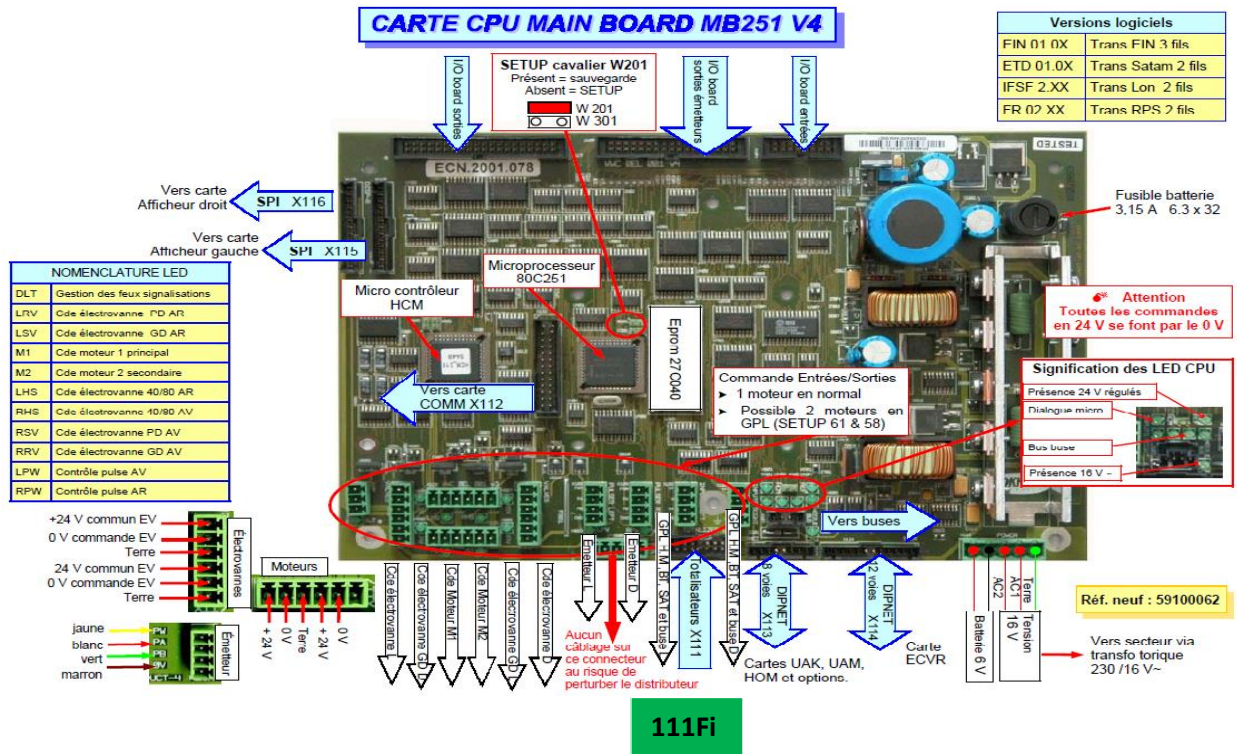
CARTE CPU MAIN BOARD MB251 V4

| Versions logiciels | |
|---|---|
| FIN 01.0X | Trans FIN 3 fils |
| ETD 01.0X | Trans Satam 2 fils |
| IFSF 2.XX | Trans Lon 2 fils |
| FR 02 XX | Trans RPS 2 fils |

I/O board sorties

SETUP cavalier W201
Présent = sauvegarde
Absent = SETUP
W 201
W 301

I/O board sorties émetteurs

I/O board entrées

ECN.2001.078

TESTED

Vers carte Afficheur droit
SPI X116

Vers carte Afficheur gauche
SPI X115

Fusible batterie
3,15 A 6.3 x 32

| NOMENCLATURE LED | |
|---|---|
| DLT | Gestion des feux signalisations |
| LRV | Cde électrovanne PD AR |
| LSV | Cde électrovanne GD AR |
| M1 | Cde moteur 1 principal |
| M2 | Cde moteur 2 secondaire |
| LHS | Cde électrovanne 40/80 AR |
| RHS | Cde électrovanne 40/80 AV |
| RSV | Cde électrovanne PD AV |
| RRV | Cde électrovanne GD AV |
| LPW | Contrôle pulse AV |
| RPW | Contrôle pulse AR |

Microprocesseur
80C251

Micro contrôleur
HCM

Eprom 27C040

Attention
Toutes les commandes en 24 V se font par le 0 V

Signification des LED CPU
Présence 24 V régulés
Dialogue micro
Bus buse
Présence 16 V ~

Vers carte
COMM X112

Commande Entrées/Sorties
➤ 1 moteur en normal
➤ Possible 2 moteurs en GPL (SETUP 61 & 58)

+24 V commun EV
0 V commande EV
Terre
24 V commun EV
0 V commande EV
Terre
Électrovannes

Moteurs
+ 24 V
0 V
Terre
+ 24 V
0 V

jaune
blanc
vert
marron
PV
PA
PB
9V
UCT
Émetteur

Cde électrovanne
Cde électrovanne GD
Cde Moteur M1
Cde Moteur M2
Cde électrovanne GD
Cde électrovanne

Émetteur
Émetteur D

Aucun câblage sur ce connecteur au risque de perturber le distributeur

GPL - H, M, BT, SAT et buse
Totalisateurs X111
GPL H,M, BT, SAT et buse D

Vers buses

8 voies DIPNET X113
12 voies DIPNET X114

Cartes UAK, UAM, HOM et options.

Carte ECVR

Batterie 6 V
AC2
AC1
Terre
Tension 16 V

Réf. neuf : 59100062

Vers secteur via transfo torique 230 /16 V~

111Fi